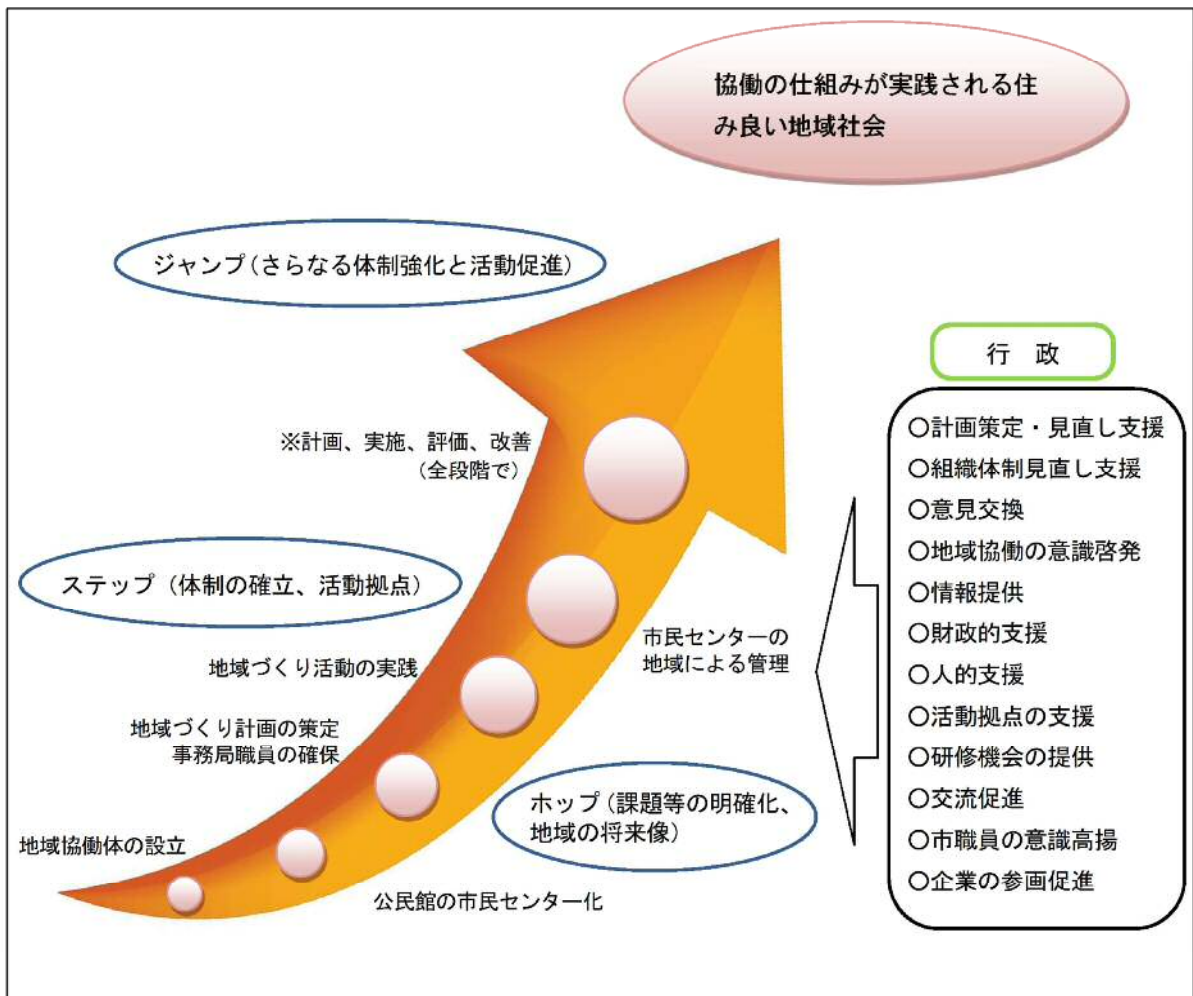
協働の仕組みが実践される住み良い地域社会

ジャンプ（さらなる体制強化と活動促進）

※計画、実施、評価、改善（全段階で）

ステップ（体制の確立、活動拠点）

地域づくり活動の実践

市民センターの地域による管理

地域づくり計画の策定
事務局職員の確保

ホップ（課題等の明確化、地域の将来像）

地域協働体の設立

公民館の市民センター化

行　政

○計画策定・見直し支援
○組織体制見直し支援
○意見交換
○地域協働の意識啓発
○情報提供
○財政的支援
○人的支援
○活動拠点の支援
○研修機会の提供
○交流促進
○市職員の意識高揚
○企業の参画促進